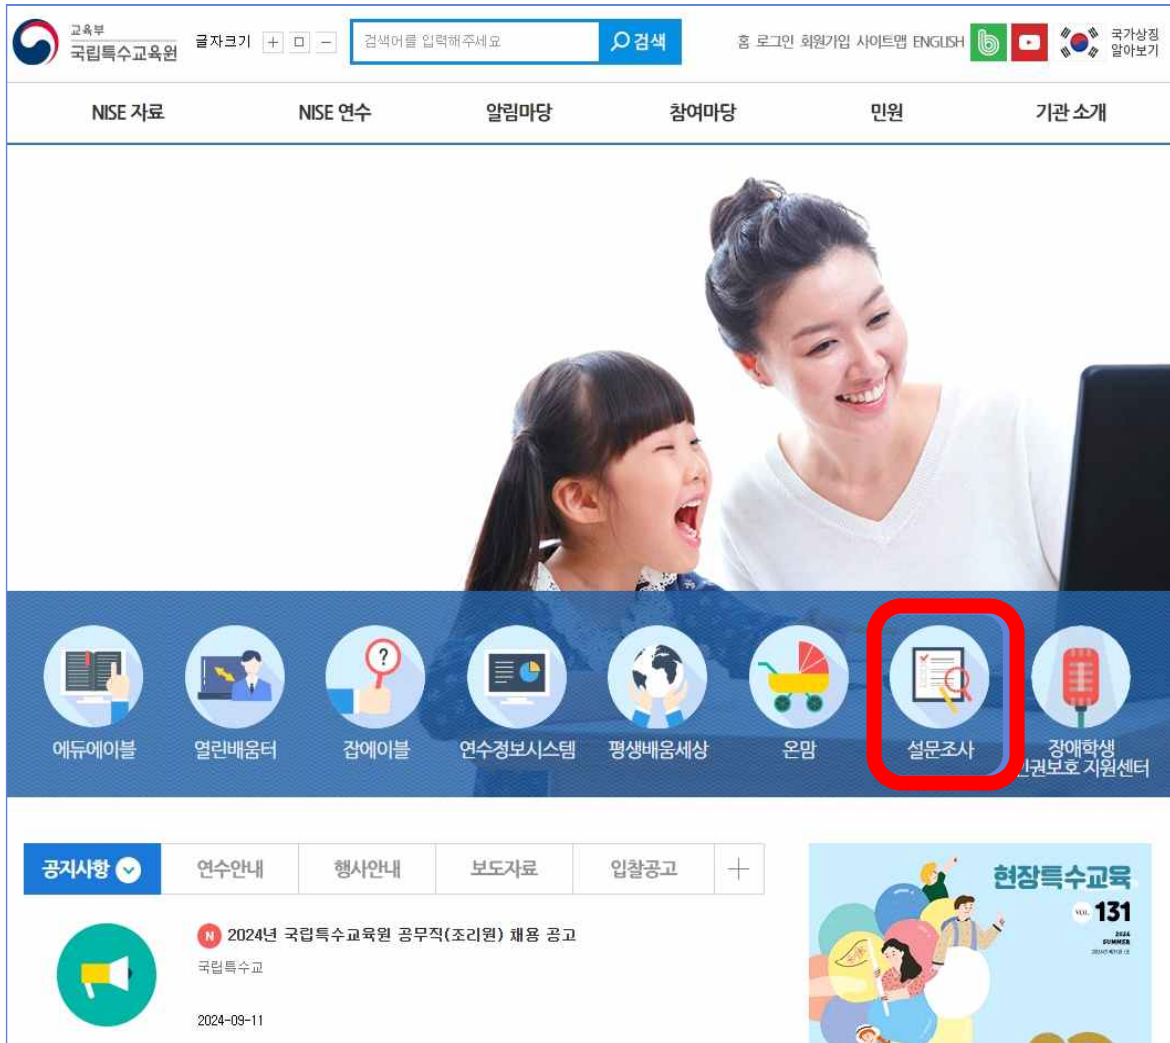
교육부
국립특수교육원

글자크기 + □ −

검색어를 입력해주세요
검색

홈 로그인 회원가입 사이트맵 ENGLISH

국가상징 알아보기

NISE 자료 NISE 연수 알림마당 참여마당 민원 기관 소개

에듀에이블 열린배움터 잡에이블 연수정보시스템 평생배움세상 온맘 설문조사 장애학생 인권보호 지원센터

공지사항 연수안내 행사안내 보도자료 입찰공고 +

N 2024년 국립특수교육원 공무직(조리원) 채용 공고
국립특수교
2024-09-11

현장특수교육
VOL. 131
2024 SUMMER